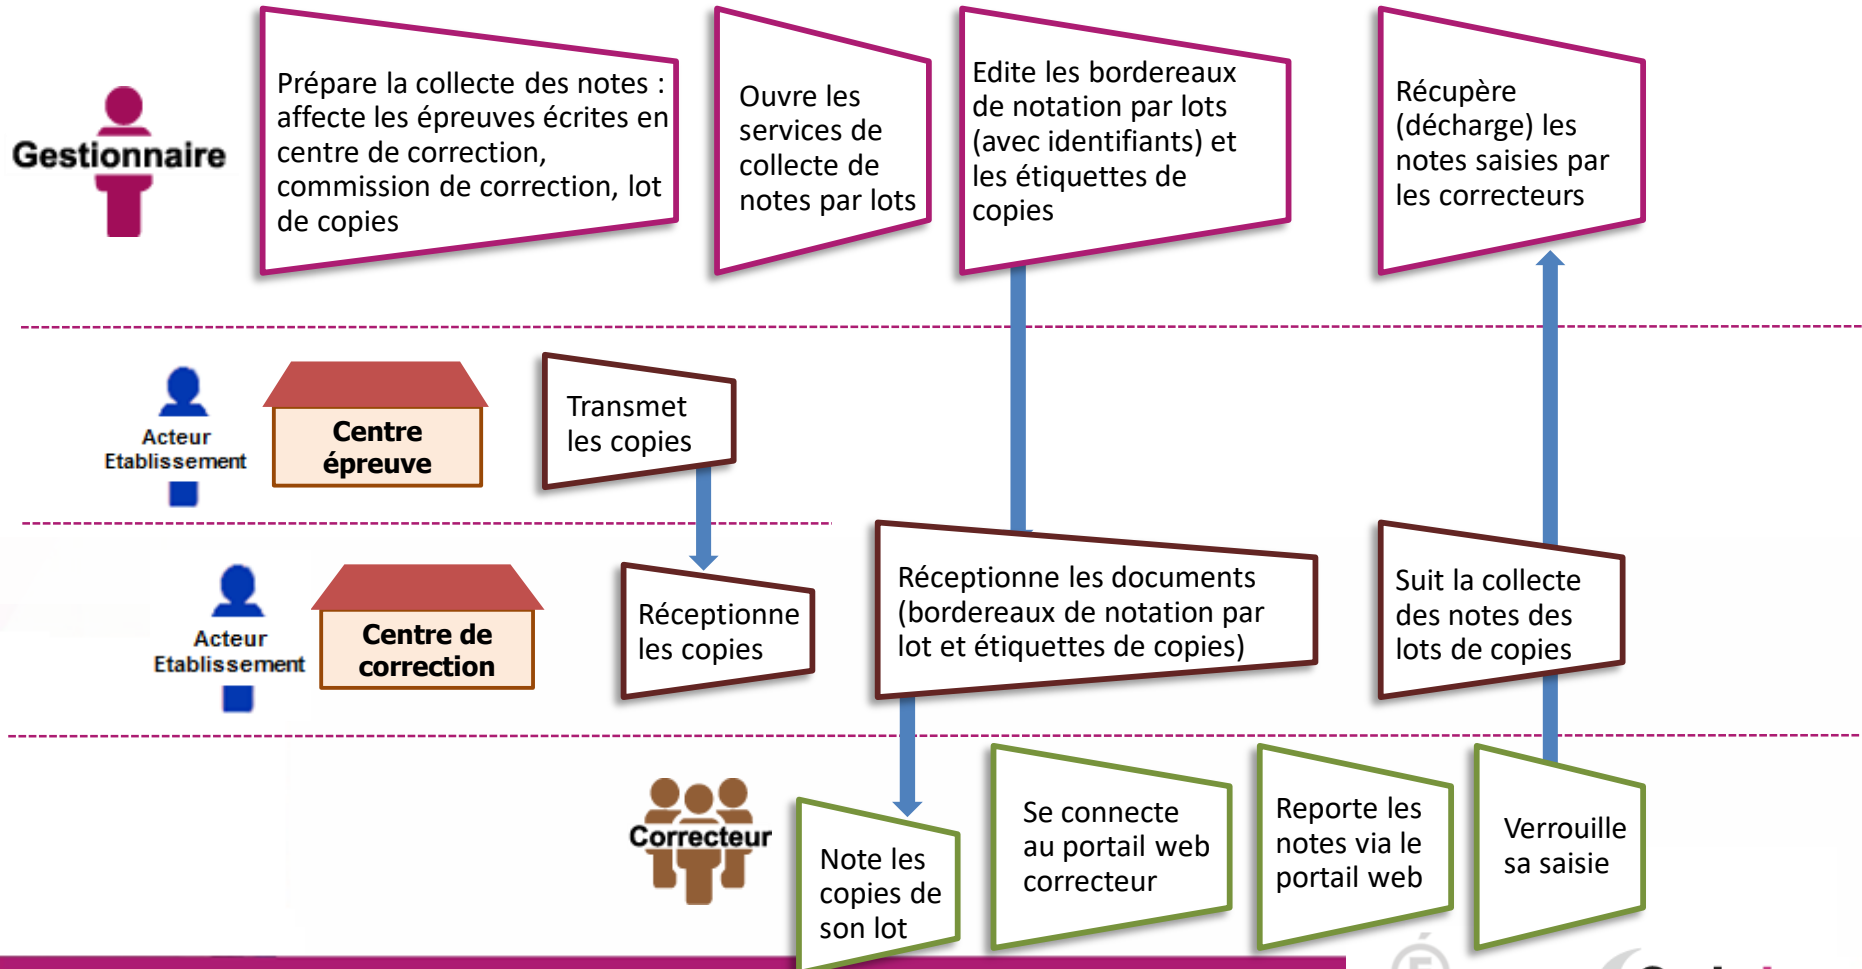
Gestionnaire

Prépare la collecte des notes : affecte les épreuves écrites en centre de correction, commission de correction, lot de copies

Ouvre les services de collecte de notes par lots

Edite les bordereaux de notation par lots (avec identifiants) et les étiquettes de copies

Récupère (décharge) les notes saisies par les correcteurs

Acteur Etablissement

Centre épreuve

Transmet les copies

Acteur Etablissement

Centre de correction

Réceptionne les copies

Réceptionne les documents (bordereaux de notation par lot et étiquettes de copies)

Suit la collecte des notes des lots de copies

Correcteur

Note les copies de son lot

Se connecte au portail web correcteur

Reporte les notes via le portail web

Verrouille sa saisie